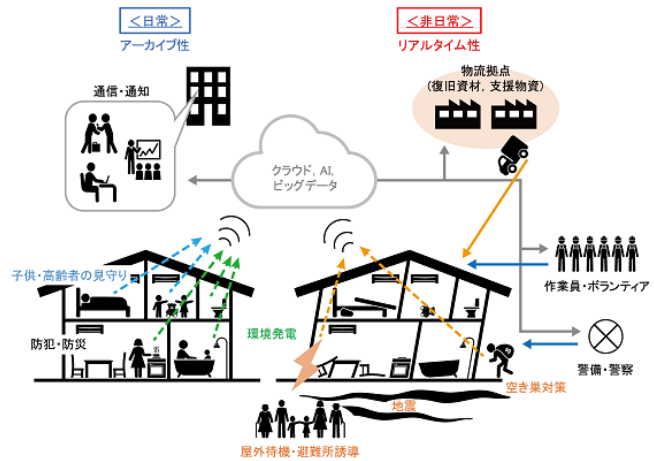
＜日常＞
アーカイブ性

＜非日常＞
リアルタイム性

通信・通知

物流拠点
（復旧資材，支援物資）

クラウド，AI，
ビッグデータ

子供・高齢者の見守り

防犯・防災

環境発電

作業員・ボランティア

警備・警察

空き巣対策

地震

屋外待機・避難所誘導